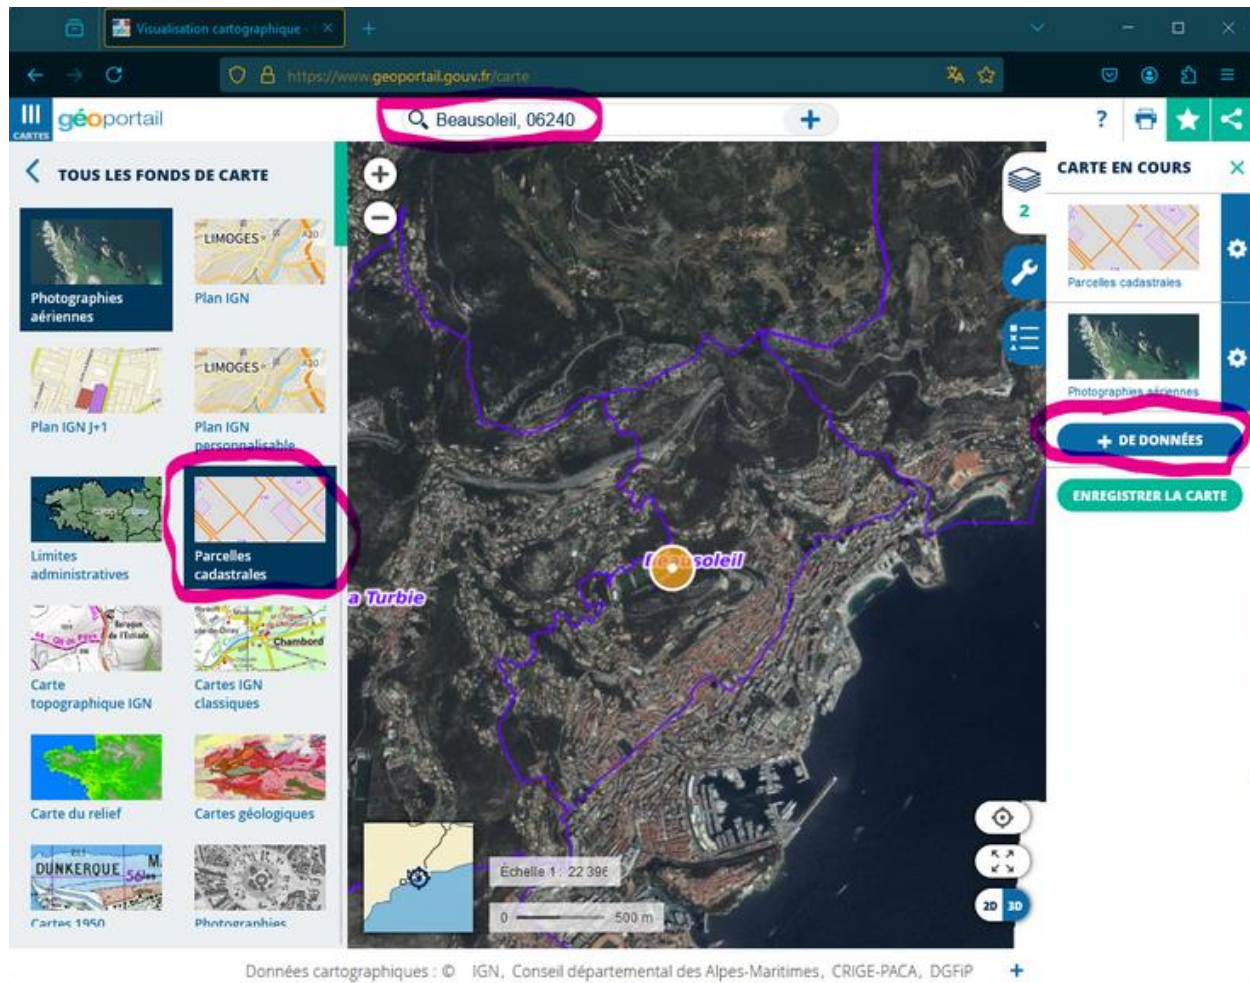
Visualisation cartographique - ×
+
https://www.geoportail.gouv.fr/carte

CARTES
géoportail
Beausoleil, 06240
+
?

TOUS LES FONDS DE CARTE

Photographies aériennes
LIMOGES
Plan IGN
Plan IGN J+1
LIMOGES
Plan IGN personnalisable
Limites administratives
Parcelles cadastrales
Carte topographique IGN
Chambord
Cartes IGN classiques
Carte du relief
Cartes géologiques
DUNKERQUE
Cartes 1950
Photographies

Beausoleil
a Turbie
Échelle 1 : 22 396
0
500 m
2D
3D

2
CARTE EN COURS
Parcelles cadastrales
Photographies aériennes
+ DE DONNÉES
ENREGISTRER LA CARTE

Données cartographiques : © IGN, Conseil départemental des Alpes-Maritimes, CRIGE-PACA, DGFiP +